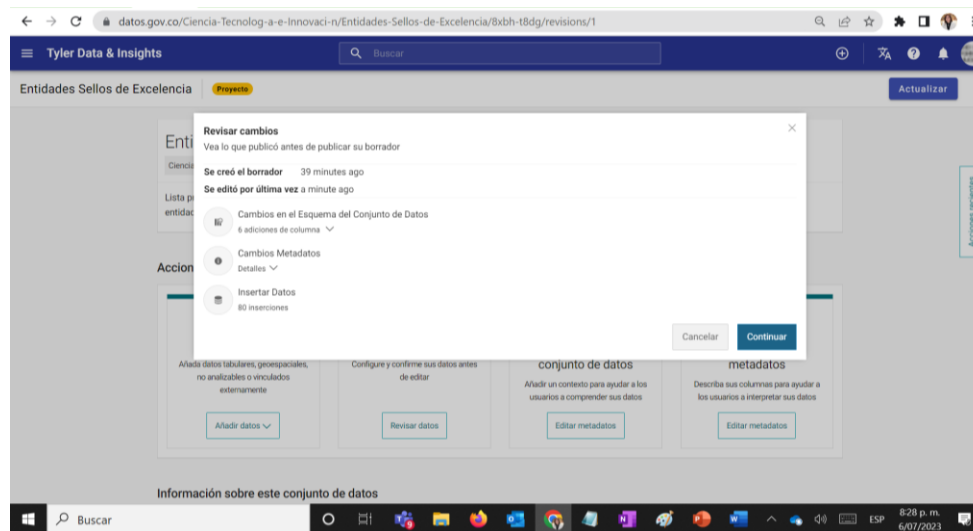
datos.gov.co/Ciencia-Tecnolog-a-e-Innovaci-n/Entidades-Sellos-de-Excelencia/8xbh-t8dg/revisions/1

Tyler Data & Insights

Buscar

Entidades Sellos de Excelencia

Proyecto

Actualizar

Enti

Ciencia

Lista p

entidad

Accion

Revisar cambios

Vea lo que publicó antes de publicar su borrador

Se creó el borrador 39 minutes ago

Se editó por última vez a minute ago

Cambios en el Esquema del Conjunto de Datos

6 adiciones de columna

Cambios Metadatos

Detalles

Insertar Datos

80 inserciones

Cancelar

Continuar

Añada datos tabulares, geoespaciales, no analizables o vinculados externamente

Añadir datos

Configure y confirme sus datos antes de editar

Revisar datos

conjunto de datos

Añadir un contexto para ayudar a los usuarios a comprender sus datos

Editar metadatos

metadatos

Describa sus columnas para ayudar a los usuarios a interpretar sus datos

Editar metadatos

Acciones recientes

Información sobre este conjunto de datos

Buscar

ESP

8:28 p. m.

6/07/2023